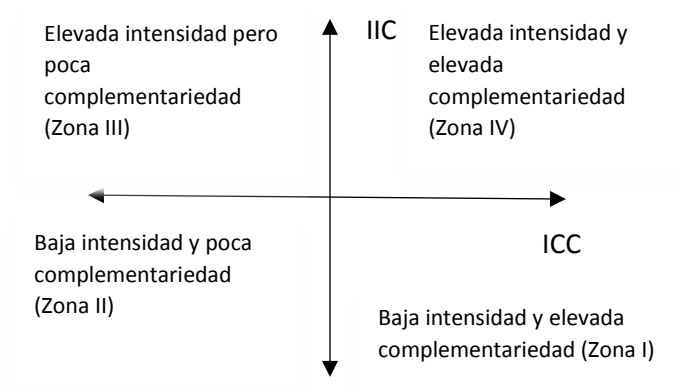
Elevada intensidad pero poca complementariedad (Zona III)

IIC

Elevada intensidad y elevada complementariedad (Zona IV)

Baja intensidad y poca complementariedad (Zona II)

ICC

Baja intensidad y elevada complementariedad (Zona I)